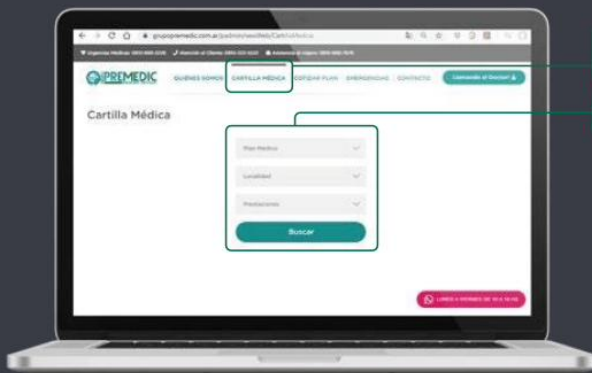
grupopremedic.com.ar/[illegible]/CartillaMedica

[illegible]

PREMEDIC

QUIENES SOMOS

CARTILLA MÉDICA

COTIZAR PLAN

EMERGENCIAS

CONTACTO

Conectate al Doctor!

Cartilla Médica

Plan Medico

Localidad

Prestaciones

Buscar

LUNES A VIERNES DE 10 A 16 HS